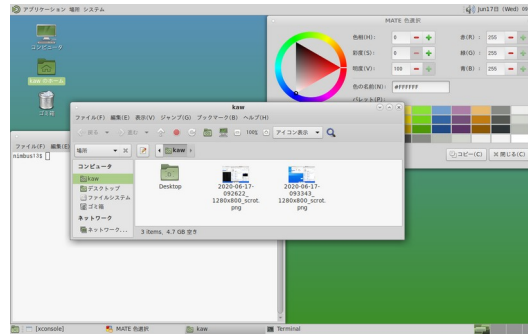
アプリケーション 場所 システム
jun17日 (Wed)

コンピュータ
kaw のホーム
ゴミ箱

MATE 色選択
色相(H): 0
彩度(S): 0
明度(V): 100
赤(R): 255
緑(G): 255
青(B): 255
色の名前(N): #FFFFFF
パレット(P):
コピー(C)
閉じる(C)

kaw
ファイル(F) 編集(E) 表示(V) ジャンプ(G) ブックマーク(B) ヘルプ(H)
戻る 進む
100% アイコン表示
場所
kaw
コンピュータ
kaw
デスクトップ
ファイルシステム
ゴミ箱
ネットワーク
ネットワーク...
Desktop
2020-06-17-092622_1280x800_scrot.png
2020-06-17-093343_1280x800_scrot.png
3 items, 4.7 GB 空き

ファイル(F) 編集(E)
nimbus!:8 ~ $

[xconsole]
MATE 色選択
kaw
Terminal